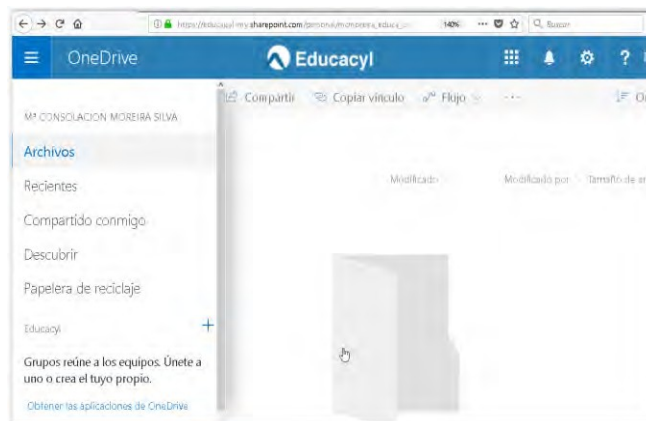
https://educacyl-my.sharepoint.com/personal/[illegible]

140%

Buscar

OneDrive

Educacyl

?

Mª CONSOLACION MOREIRA SILVA

Compartir

Copiar vínculo

Flujo

Archivos

Recientes

Modificado

Modificado por

Tamaño de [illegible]

Compartido conmigo

Descubrir

Papelera de reciclaje

Educacyl

+

Grupos reúne a los equipos. Únete a uno o crea el tuyo propio.

Obtener las aplicaciones de OneDrive